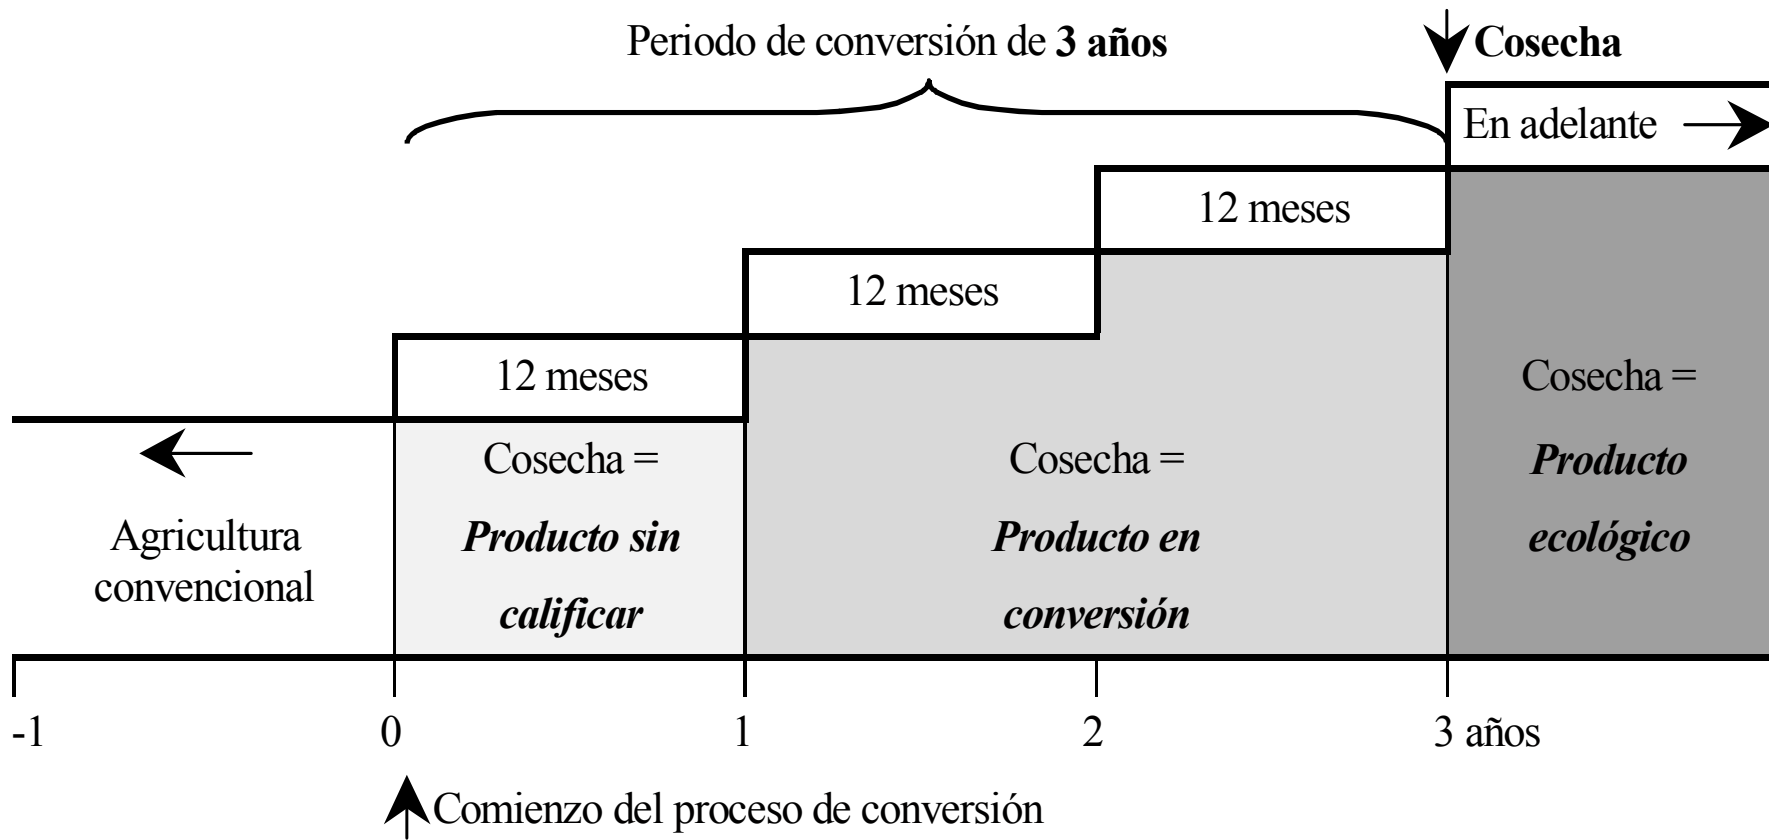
Periodo de conversión de **3 años**

**Cosecha**

En adelante

12 meses

12 meses

12 meses

Agricultura convencional

Cosecha = ***Producto sin calificar***

Cosecha = ***Producto en conversión***

Cosecha = ***Producto ecológico***

-1

0

1

2

3 años

Comienzo del proceso de conversión